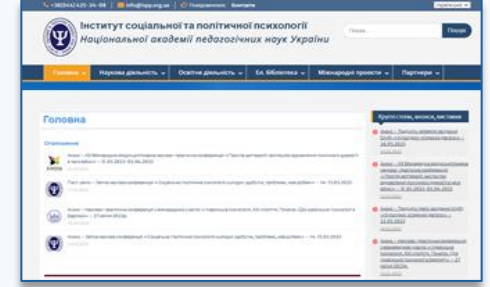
+38(044)420-34-08 | info@ispp.org.ua | Контакти Українська

Інститут соціальної та політичної психології
Національної академії педагогічних наук України

Пошук... Пошук

Головна | Наукова діяльність | Освітня діяльність | Ел. бібліотека | Міжнародні проекти | Партнери

Головна

Оголошення

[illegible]

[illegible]

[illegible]

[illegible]

Круглі столи, анонси, виставки

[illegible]

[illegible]

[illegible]

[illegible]